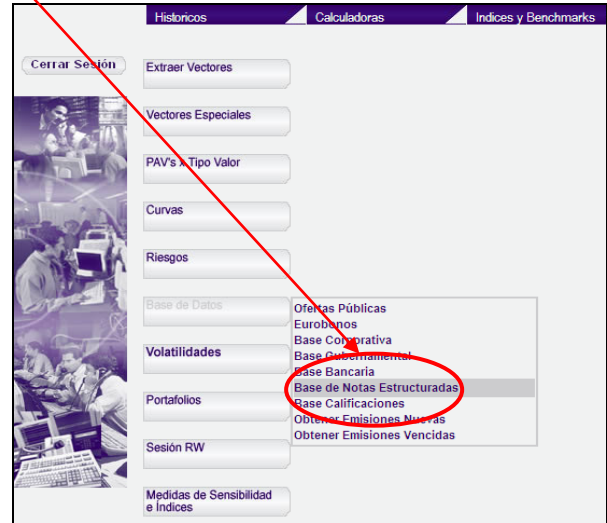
Historicos
Calculadoras
Indices y Benchmarks

Cerrar Sesión

Extraer Vectores

Vectores Especiales

PAV's x Tipo Valor

Curvas

Riesgos

Base de Datos

Volatilidades

Portafolios

Sesión RW

Medidas de Sensibilidad e Indices

Ofertas Públicas
Eurobonos
Base Corporativa
Base Gubernamental
Base Bancaria
Base de Notas Estructuradas
Base Calificaciones
Obtener Emisiones Nuevas
Obtener Emisiones Vencidas